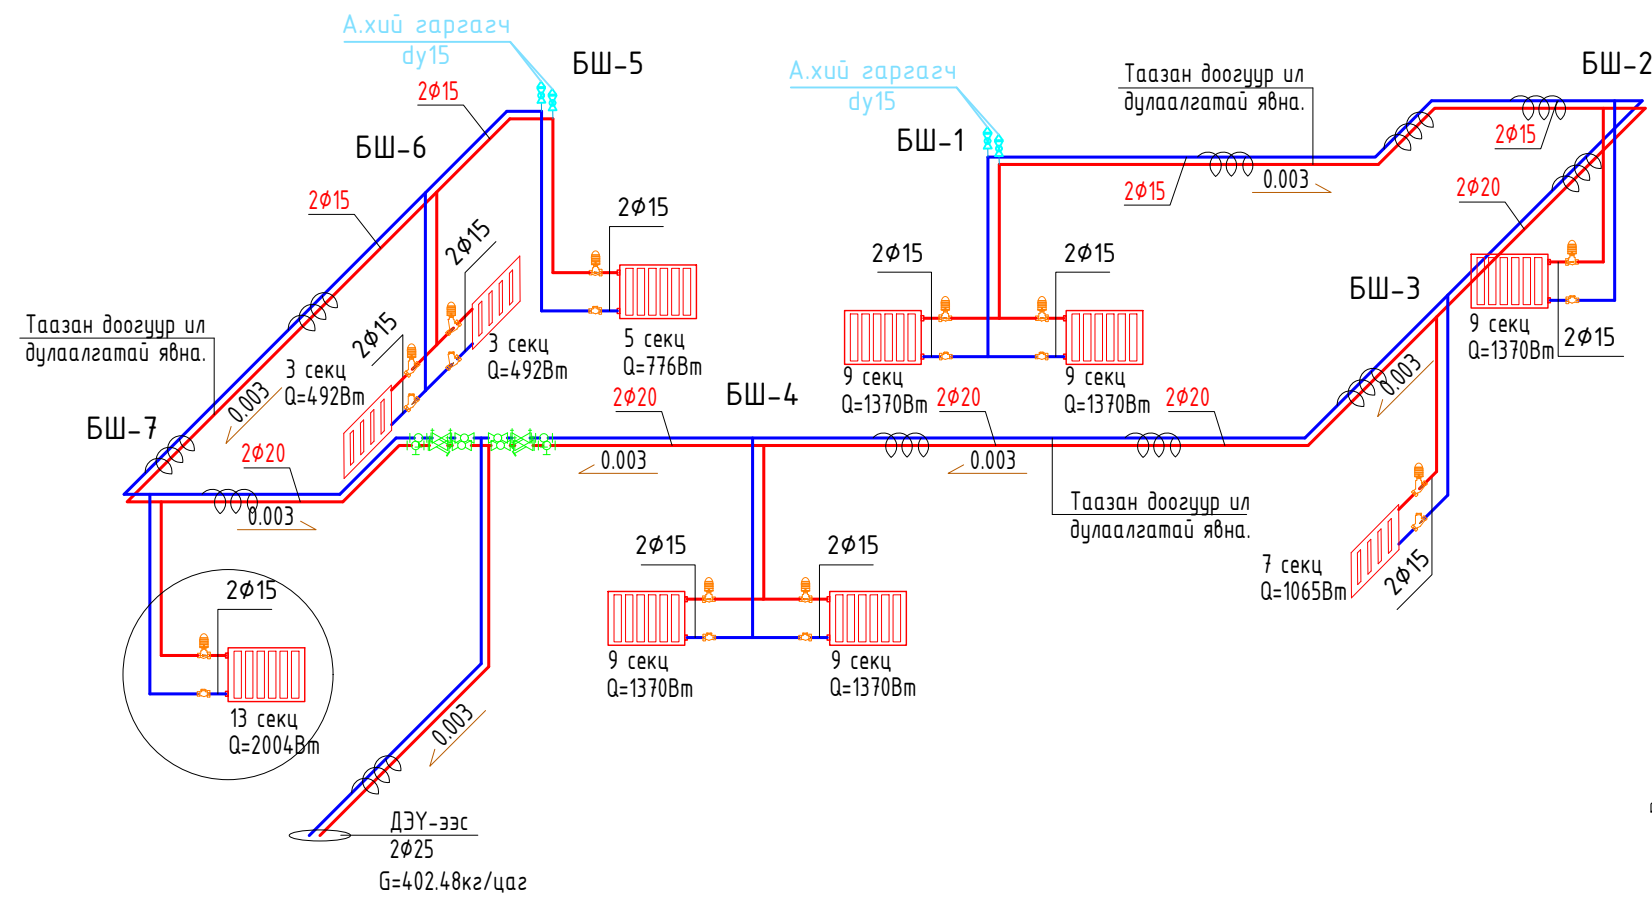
А.хий зарзагч
dy15
БШ-5
А.хий зарзагч
dy15
Таазан доогуур ил дулаалгатай явна.
БШ-2
2ф15
БШ-6
БШ-1
2ф15
0.003
2ф15
2ф15
2ф20
2ф15
2ф15
2ф15
2ф15
БШ-3
Таазан доогуур ил дулаалгатай явна.
2ф15
3 секц
Q=492Вт
3 секц
Q=492Вт
5 секц
Q=776Вт
9 секц
Q=1370Вт
9 секц
Q=1370Вт
9 секц
Q=1370Вт
2ф15
0.003
0.003
2ф20
БШ-4
2ф20
2ф20
0.003
БШ-7
2ф20
0.003
0.003
0.003
Таазан доогуур ил дулаалгатай явна.
2ф15
2ф15
2ф15
7 секц
Q=1065Вт
2ф15
9 секц
Q=1370Вт
9 секц
Q=1370Вт
13 секц
Q=2004Вт
0.003
ДЭҮ-ээс
2ф25
G=402.48кг/цаг